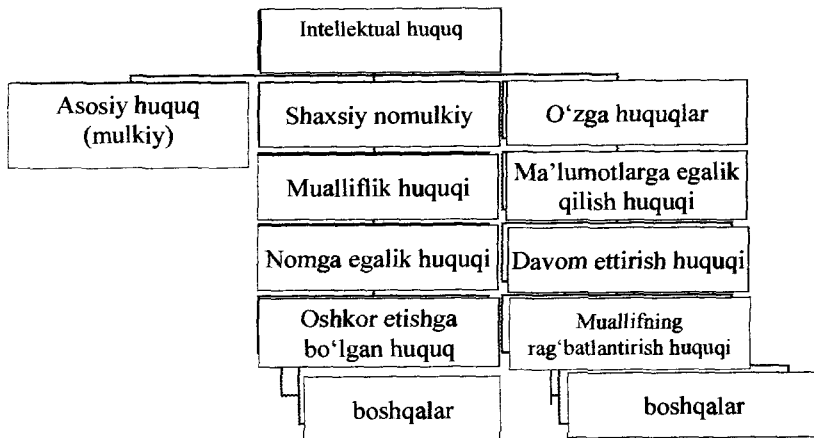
Intellektual huquq

Asosiy huquq (mulkiy)

Shaxsiy nomulkiy

Mualliflik huquqi

Nomga egalik huquqi

Oshkor etishga bo'lgan huquq

boshqalar

O'zga huquqlar

Ma'lumotlarga egalik qilish huquqi

Davom ettirish huquqi

Muallifning rag'batlantirish huquqi

boshqalar